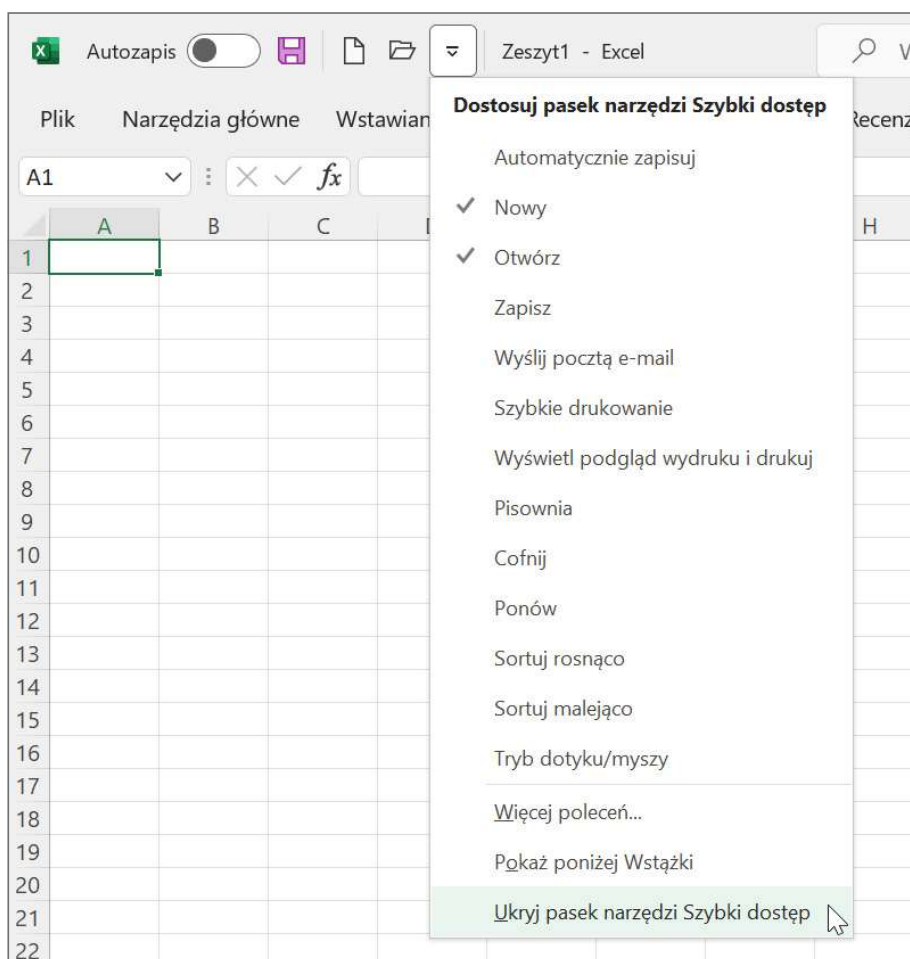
Autozapis Zeszyt1 - Excel

Plik Narzędzia główne Wstawian Recenz

A1 $fx$

A B C H

1
2
3
4
5
6
7
8
9
10
11
12
13
14
15
16
17
18
19
20
21
22

Dostosuj pasek narzędzi Szybki dostęp

Automatycznie zapisuj

✓ Nowy

✓ Otwórz

Zapisz

Wyślij pocztą e-mail

Szybkie drukowanie

Wyświetl podgląd wydruku i drukuj

Pisownia

Cofnij

Ponów

Sortuj rosnąco

Sortuj malejąco

Tryb dotyku/myszy

Więcej poleceń...

Pokaż poniżej Wstążki

Ukryj pasek narzędzi Szybki dostęp